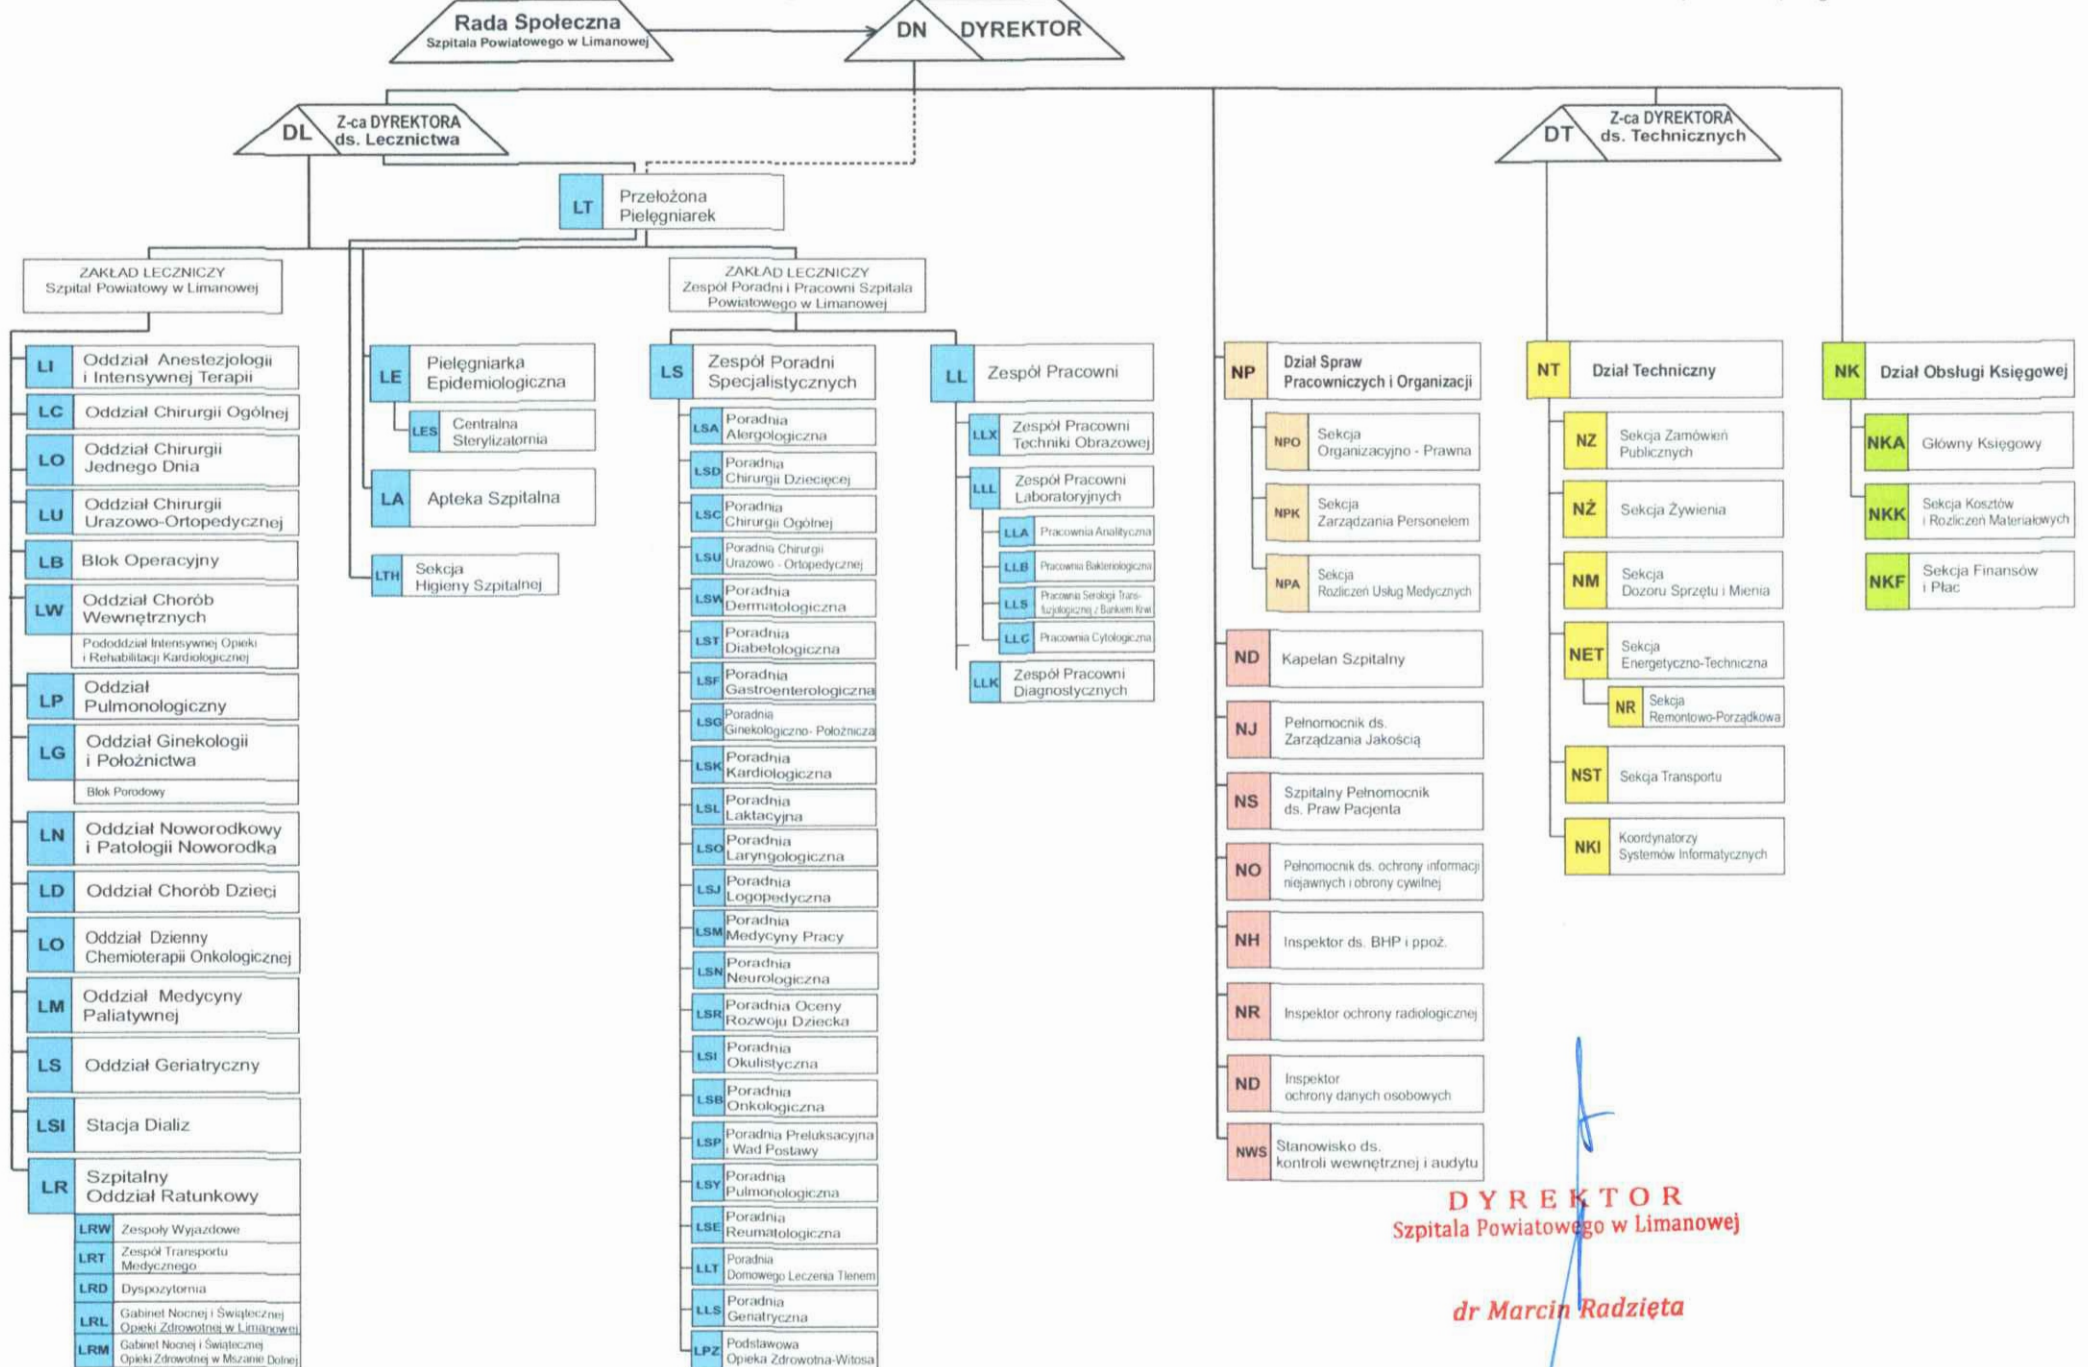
Rada Społeczna
Szpitala Powiatowego w Limanowej

DN DYREKTOR

DL Z-ca DYREKTORA ds. Lecznictwa

DT Z-ca DYREKTORA ds. Technicznych

LT Przełożona Pielęgniarek

ZAKŁAD LECZNICZY
Szpital Powiatowy w Limanowej

LI Oddział Anestezjologii i Intensywnej Terapii
LC Oddział Chirurgii Ogólnej
LO Oddział Chirurgii Jednego Dnia
LU Oddział Chirurgii Urazowo-Ortopedycznej
LB Blok Operacyjny
LW Oddział Chorób Wewnętrznych
Pododdział Intensywnej Opieki i Rehabilitacji Kardiologicznej
LP Oddział Pulmonologiczny
LG Oddział Ginekologii i Położnictwa
Blok Porodowy
LN Oddział Noworodkowy i Patologii Noworodka
LD Oddział Chorób Dzieci
LO Oddział Dzienny Chemioterapii Onkologicznej
LM Oddział Medycyny Paliatywnej
LS Oddział Geriatryczny
LSI Stacja Dializ
LR Szpitalny Oddział Ratunkowy
LRW Zespoły Wyjazdowe
LRT Zespół Transportu Medycznego
LRD Dyspozytornia
LRL Gabinet Nocnej i Świątecznej Opieki Zdrowotnej w Limanowej
LRM Gabinet Nocnej i Świątecznej Opieki Zdrowotnej w Mszanie Dolnej

LE Pielęgniarka Epidemiologiczna
LES Centralna Sterylizatornia
LA Apteka Szpitalna
LTH Sekcja Higieny Szpitalnej

ZAKŁAD LECZNICZY
Zespół Poradni i Pracowni Szpitala Powiatowego w Limanowej

LS Zespół Poradni Specjalistycznych
LSA Poradnia Alergologiczna
LSD Poradnia Chirurgii Dziecięcej
LSC Poradnia Chirurgii Ogólnej
LSU Poradnia Chirurgii Urazowo - Ortopedycznej
LSW Poradnia Dermatologiczna
LST Poradnia Diabetologiczna
LSF Poradnia Gastroenterologiczna
LSG Poradnia Ginekologiczno- Położnicza
LSK Poradnia Kardiologiczna
LSL Poradnia Laktacyjna
LSO Poradnia Laryngologiczna
LSJ Poradnia Logopedyczna
LSM Poradnia Medycyny Pracy
LSN Poradnia Neurologiczna
LSR Poradnia Oceny Rozwoju Dziecka
LSI Poradnia Okulistyczna
LSB Poradnia Onkologiczna
LSP Poradnia Preluksacyjna i Wad Postawy
LSY Poradnia Pulmonologiczna
LSE Poradnia Reumatologiczna
LLT Poradnia Domowego Leczenia Tlenem
LLS Poradnia Geriatryczna
LPZ Podstawowa Opieka Zdrowotna-Witosa

LL Zespół Pracowni
LLX Zespół Pracowni Techniki Obrazowej
LLL Zespół Pracowni Laboratoryjnych
LLA Pracownia Analityczna
LLB Pracownia Bakteriologiczna
LLS Pracownia Serologii Transfuzjologicznej z Bankiem Krwi
LLC Pracownia Cytologiczna
LLK Zespół Pracowni Diagnostycznych

NP Dział Spraw Pracowniczych i Organizacji
NPO Sekcja Organizacyjno - Prawna
NPK Sekcja Zarządzania Personelem
NPA Sekcja Rozliczeń Usług Medycznych
ND Kapelan Szpitalny
NJ Pełnomocnik ds. Zarządzania Jakością
NS Szpitalny Pełnomocnik ds. Praw Pacjenta
NO Pełnomocnik ds. ochrony informacji niejawnych i obrony cywilnej
NH Inspektor ds. BHP i ppoż.
NR Inspektor ochrony radiologicznej
ND Inspektor ochrony danych osobowych
NWS Stanowisko ds. kontroli wewnętrznej i audytu

NT Dział Techniczny
NZ Sekcja Zamówień Publicznych
NŻ Sekcja Żywienia
NM Sekcja Dozoru Sprzętu i Mienia
NET Sekcja Energetyczno-Techniczna
NR Sekcja Remontowo-Porządkowa
NST Sekcja Transportu
NKI Koordynatorzy Systemów Informatycznych

NK Dział Obsługi Księgowej
NKA Główny Księgowy
NKK Sekcja Kosztów i Rozliczeń Materiałowych
NKF Sekcja Finansów i Płac

DYREKTOR
Szpitala Powiatowego w Limanowej
dr Marcin Radzięta